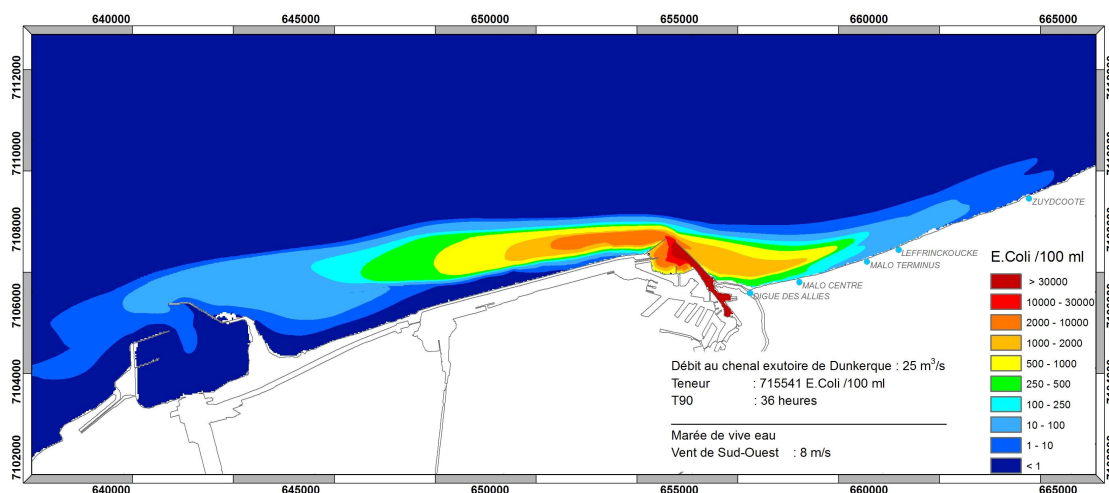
640000 645000 650000 655000 660000 665000

7112000
7110000
7108000
7106000
7104000
7102000

ZUYDCOOTE
LEFFRINCKOUCKE
MALO TERMINUS
MALO CENTRE
DIGUE DES ALLIES

E.Coli /100 ml
> 30000
10000 - 30000
2000 - 10000
1000 - 2000
500 - 1000
250 - 500
100 - 250
10 - 100
1 - 10
< 1

Débit au chenal exutoire de Dunkerque : 25 m$^3$/s
Teneur : 715541 E.Coli /100 ml
T90 : 36 heures

Marée de vive eau
Vent de Sud-Ouest : 8 m/s

640000 645000 650000 655000 660000 665000